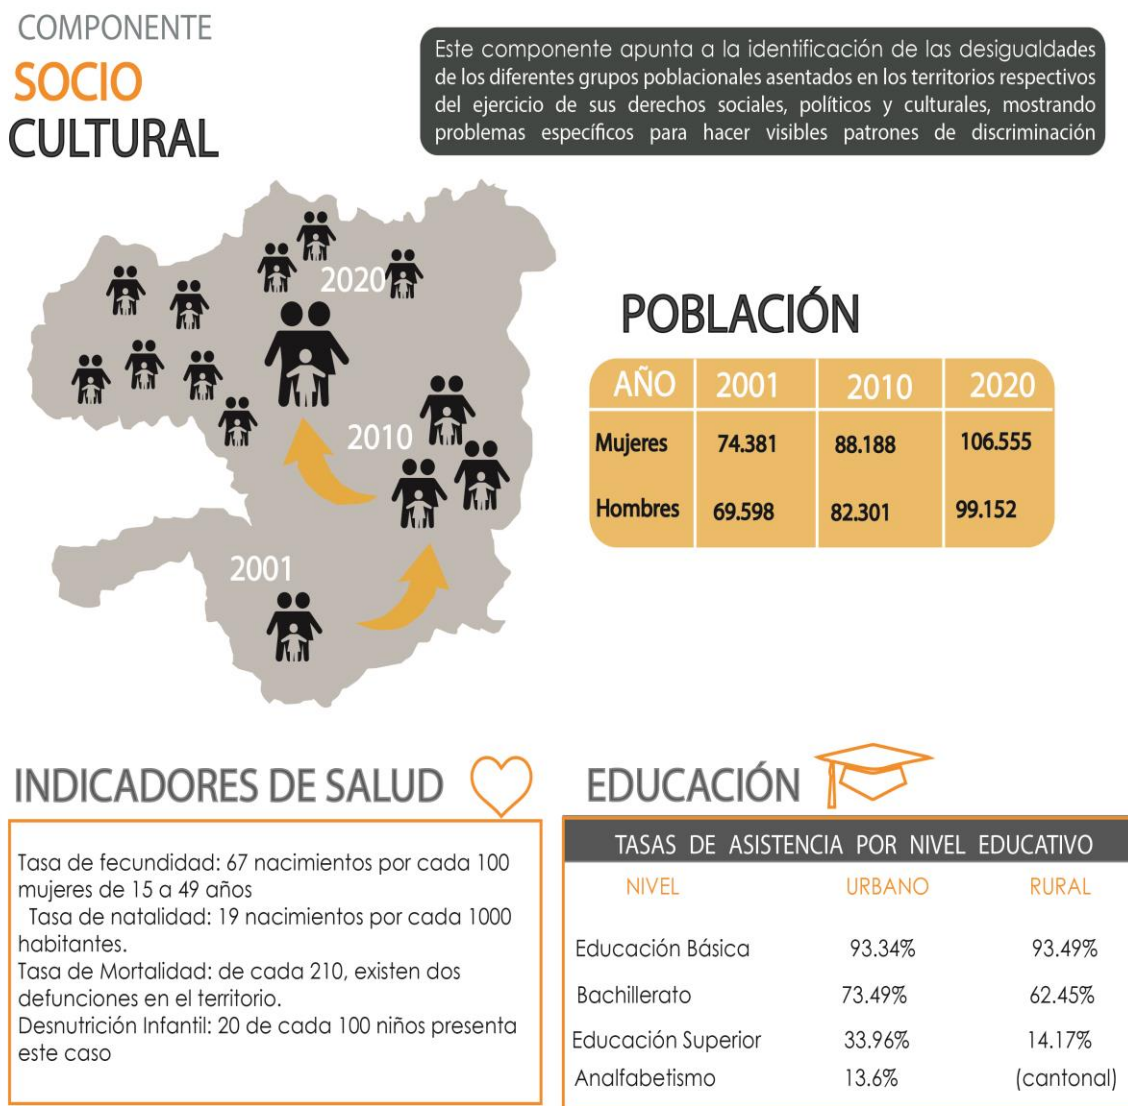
COMPONENTE
SOCIO
CULTURAL

Este componente apunta a la identificación de las desigualdades de los diferentes grupos poblacionales asentados en los territorios respectivos del ejercicio de sus derechos sociales, políticos y culturales, mostrando problemas específicos para hacer visibles patrones de discriminación

2020
2010
2001

POBLACIÓN

| AÑO | 2001 | 2010 | 2020 |
|---|---|---|---|
| Mujeres | 74.381 | 88.188 | 106.555 |
| Hombres | 69.598 | 82.301 | 99.152 |

INDICADORES DE SALUD

Tasa de fecundidad: 67 nacimientos por cada 100 mujeres de 15 a 49 años
Tasa de natalidad: 19 nacimientos por cada 1000 habitantes.
Tasa de Mortalidad: de cada 210, existen dos defunciones en el territorio.
Desnutrición Infantil: 20 de cada 100 niños presenta este caso

EDUCACIÓN

TASAS DE ASISTENCIA POR NIVEL EDUCATIVO

| NIVEL | URBANO | RURAL |
|---|---|---|
| Educación Básica | 93.34% | 93.49% |
| Bachillerato | 73.49% | 62.45% |
| Educación Superior | 33.96% | 14.17% |
| Analfabetismo | 13.6% | (cantonal) |